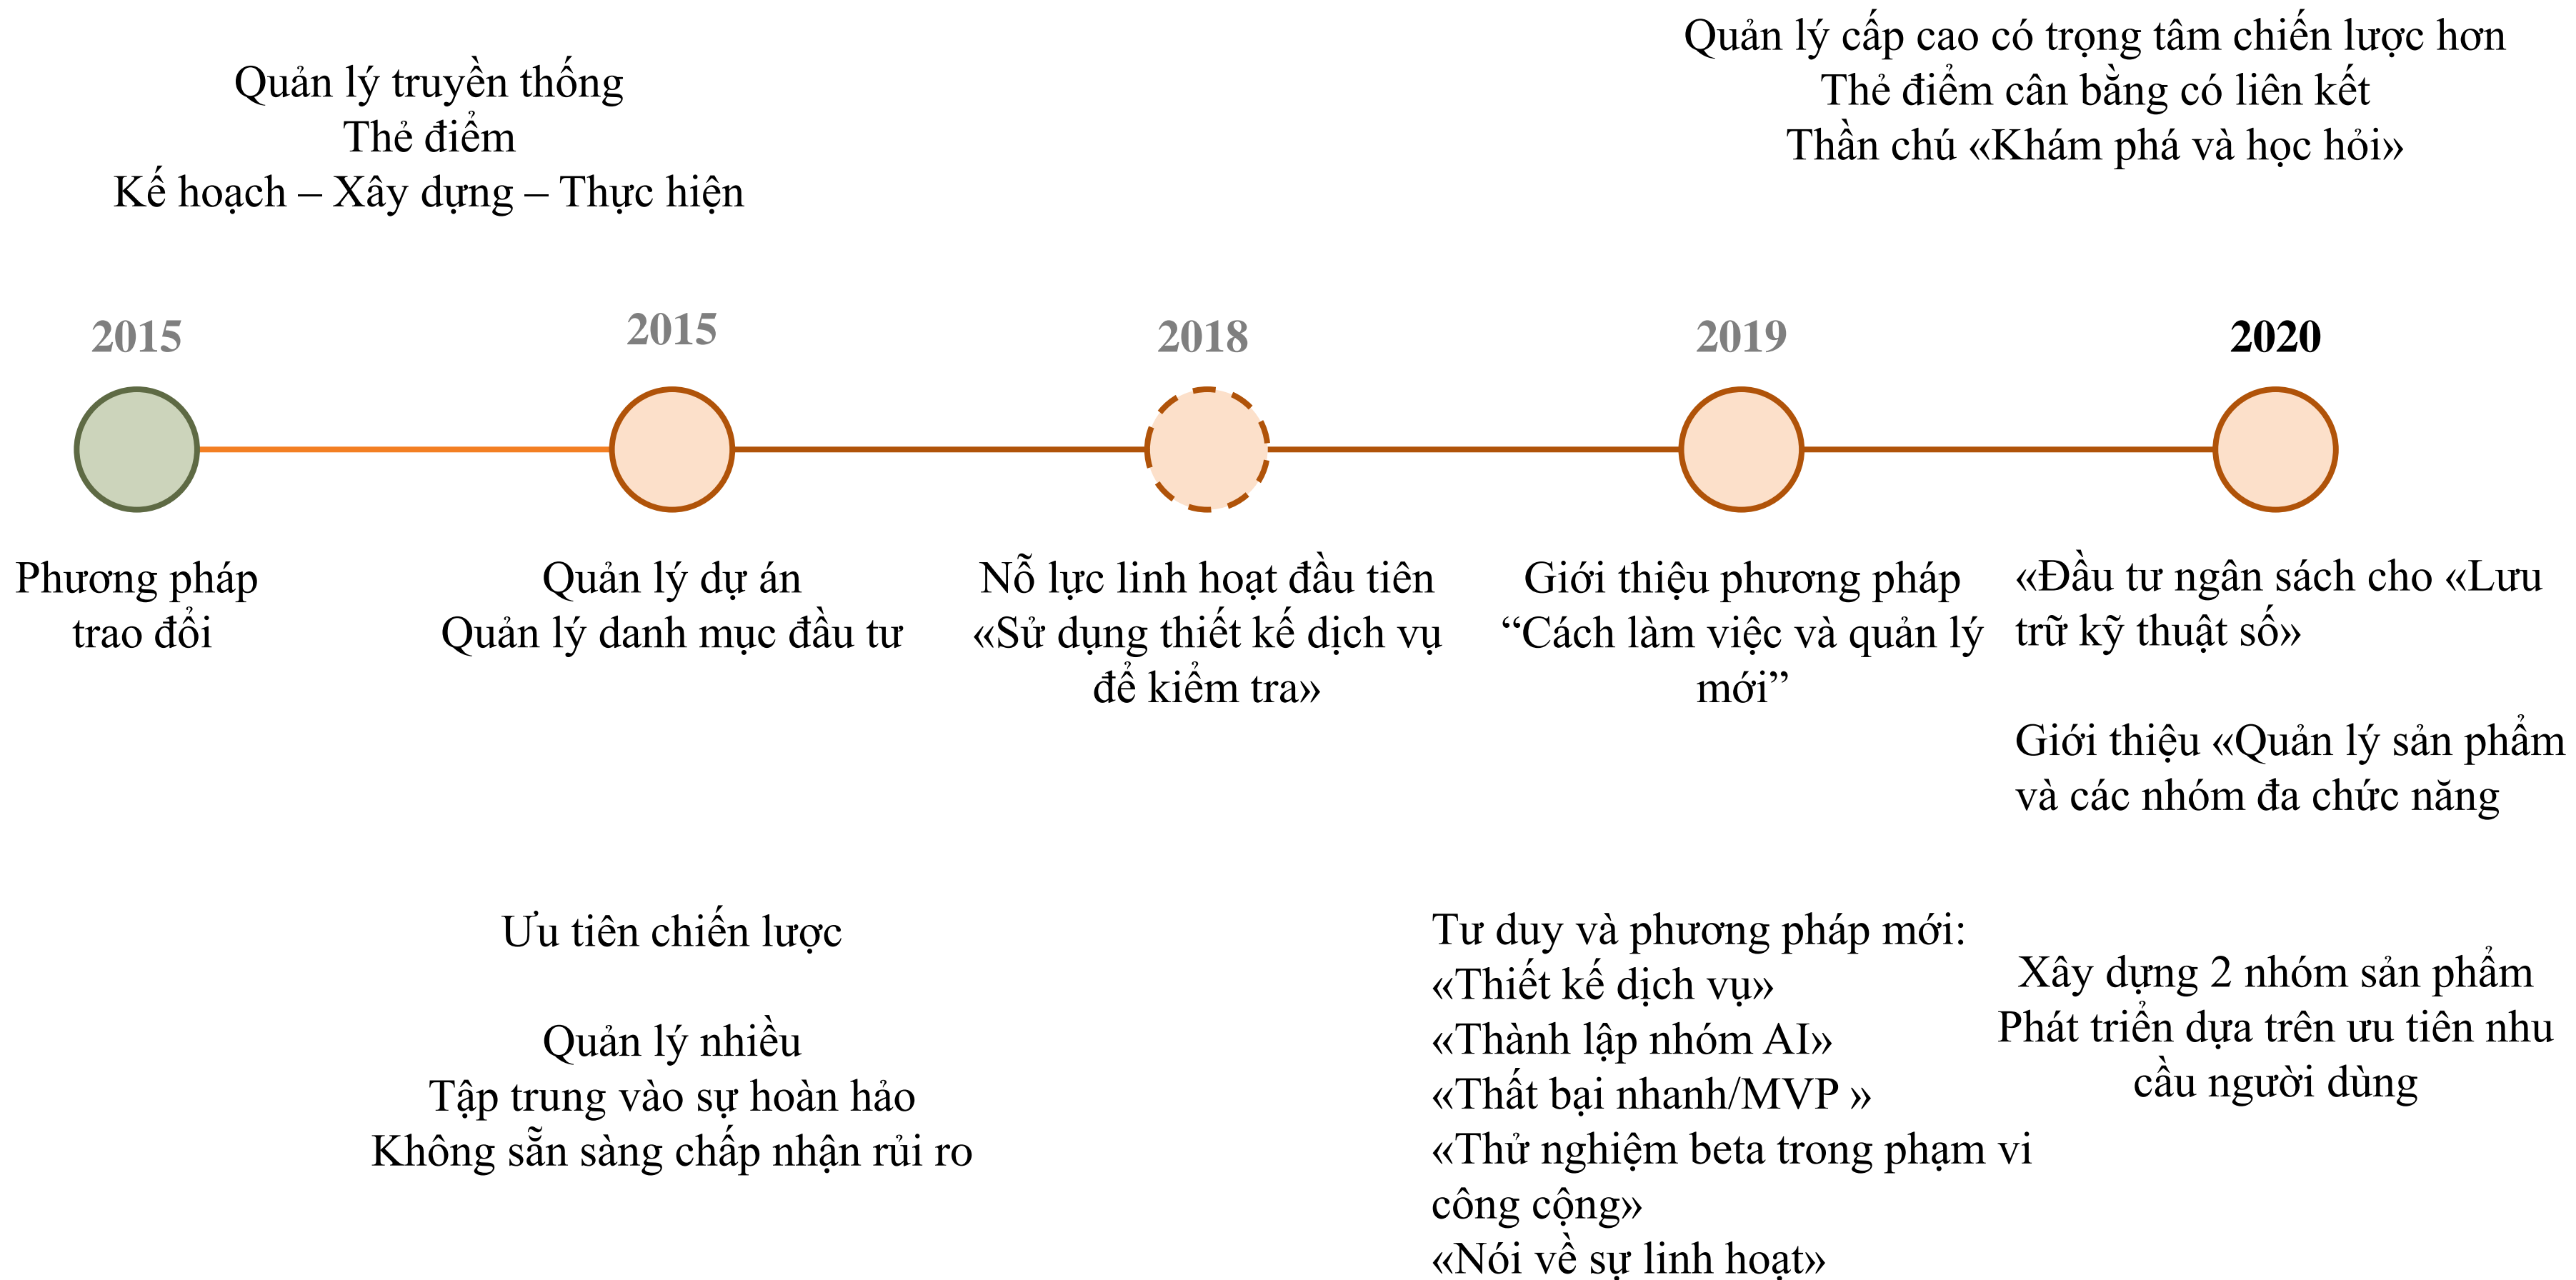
Quản lý truyền thống
Thẻ điểm
Kế hoạch – Xây dựng – Thực hiện

Quản lý cấp cao có trọng tâm chiến lược hơn
Thẻ điểm cân bằng có liên kết
Thần chú «Khám phá và học hỏi»

2015

2015

2018

2019

2020

Phương pháp trao đổi

Quản lý dự án
Quản lý danh mục đầu tư

Nỗ lực linh hoạt đầu tiên
«Sử dụng thiết kế dịch vụ để kiểm tra»

Giới thiệu phương pháp "Cách làm việc và quản lý mới"

«Đầu tư ngân sách cho «Lưu trữ kỹ thuật số»

Giới thiệu «Quản lý sản phẩm và các nhóm đa chức năng

Ưu tiên chiến lược

Quản lý nhiều
Tập trung vào sự hoàn hảo
Không sẵn sàng chấp nhận rủi ro

Tư duy và phương pháp mới:
«Thiết kế dịch vụ»
«Thành lập nhóm AI»
«Thất bại nhanh/MVP »
«Thử nghiệm beta trong phạm vi công cộng»
«Nói về sự linh hoạt»

Xây dựng 2 nhóm sản phẩm
Phát triển dựa trên ưu tiên nhu cầu người dùng